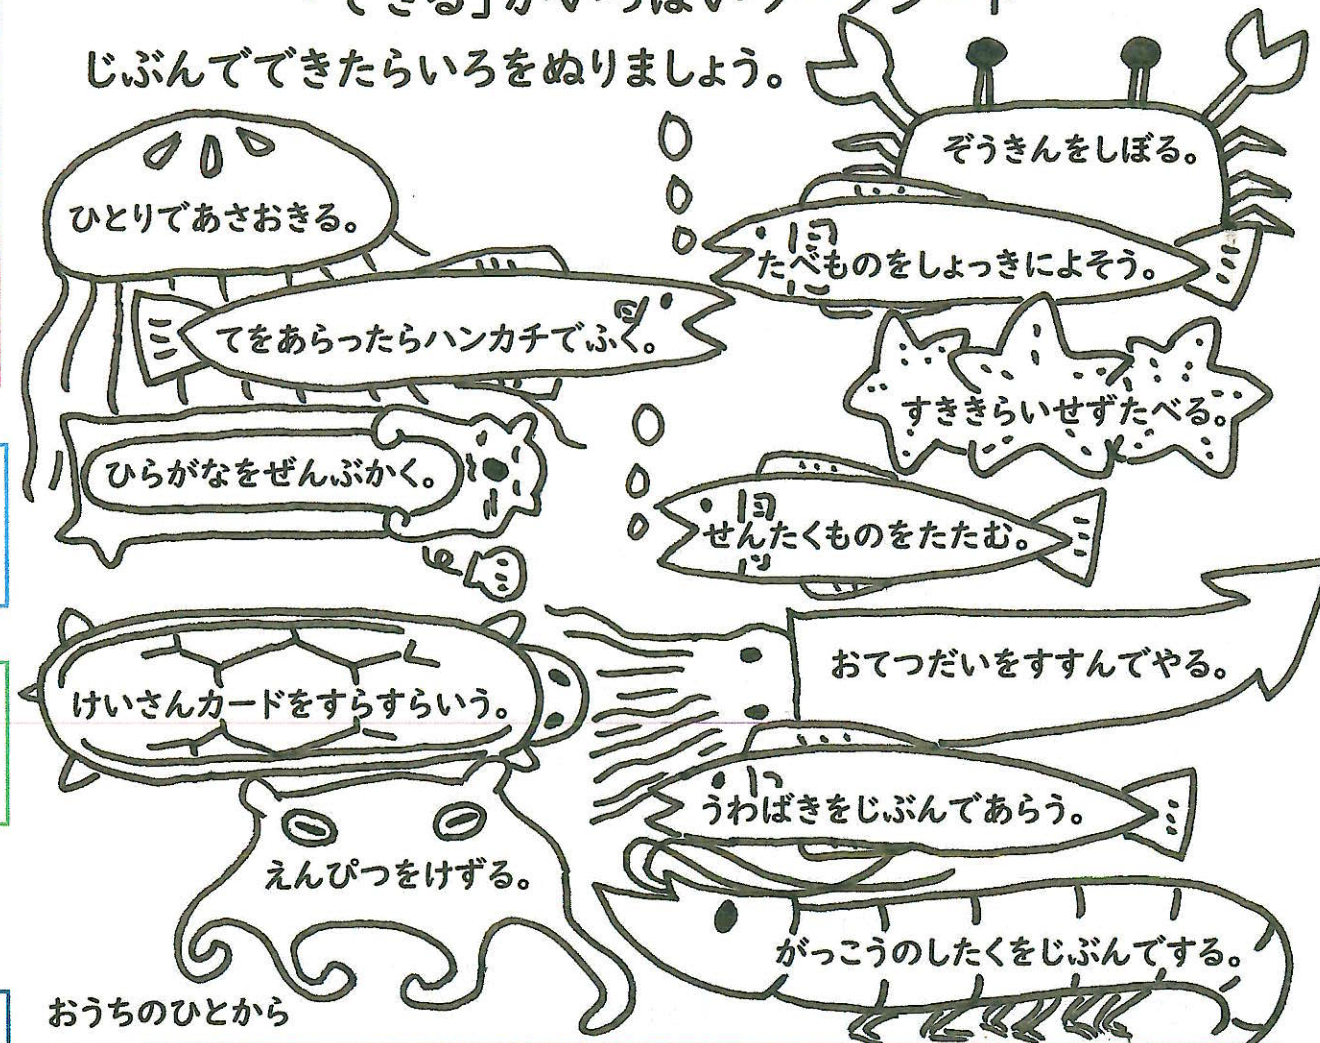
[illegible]

じぶんでできたらいろをぬりましょう。

ぞうきんをしぼる。

ひとりであさおきる。

たべものをしょっきによそう。

てをあらったらハンカチでふく。

すききらいせずたべる。

ひらがなをぜんぶかく。

せんたくものをたたむ。

おてつだいをすすんでやる。

けいさんカードをすらすらいう。

うわばきをじぶんであらう。

えんぴつをけずる。

がっこうのしたくをじぶんでする。

おうちのひとから